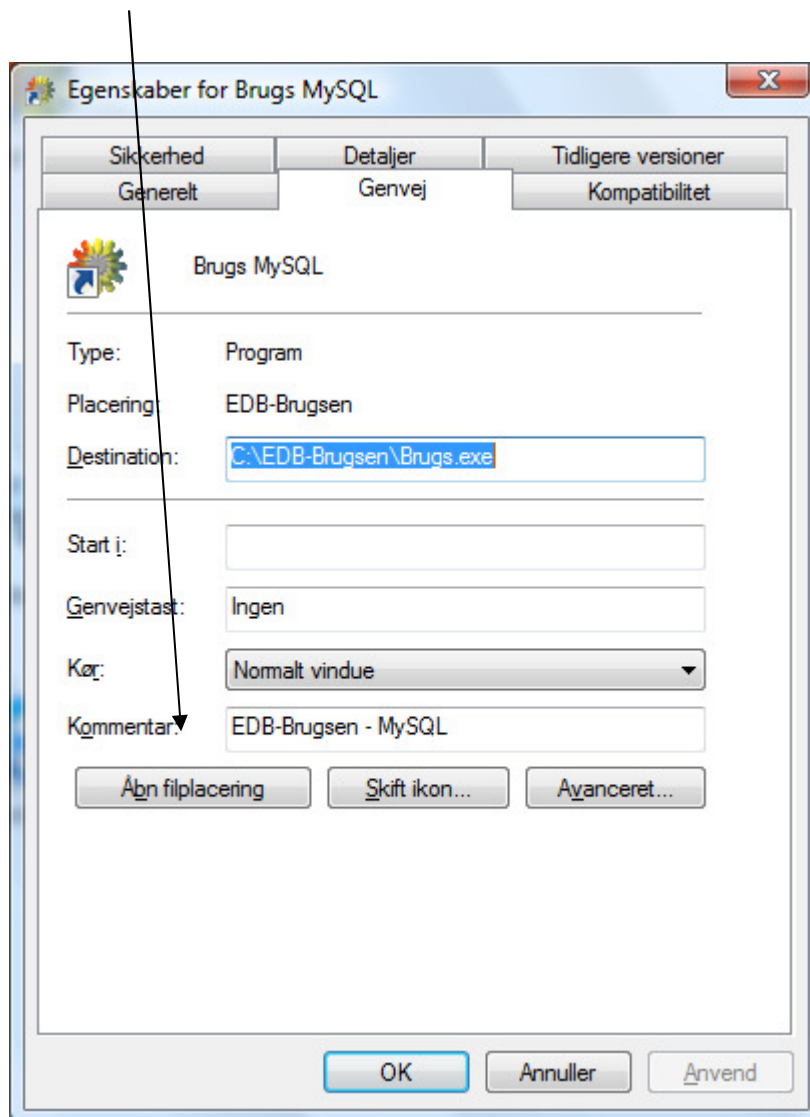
Egenskaber for Brugs MySQL

Sikkerhed
Detaljer
Tidligere versioner
Generelt
Genvej
Kompatibilitet

Brugs MySQL

Type: Program

Placering: EDB-Brugsen

Destination: C:\EDB-Brugsen\Brugs.exe

Start i:

Genvejstast: Ingen

Kør: Normalt vindue

Kommentar: EDB-Brugsen - MySQL

Åbn filplacering
Skift ikon...
Avanceret...

OK
Annuller
Anvend